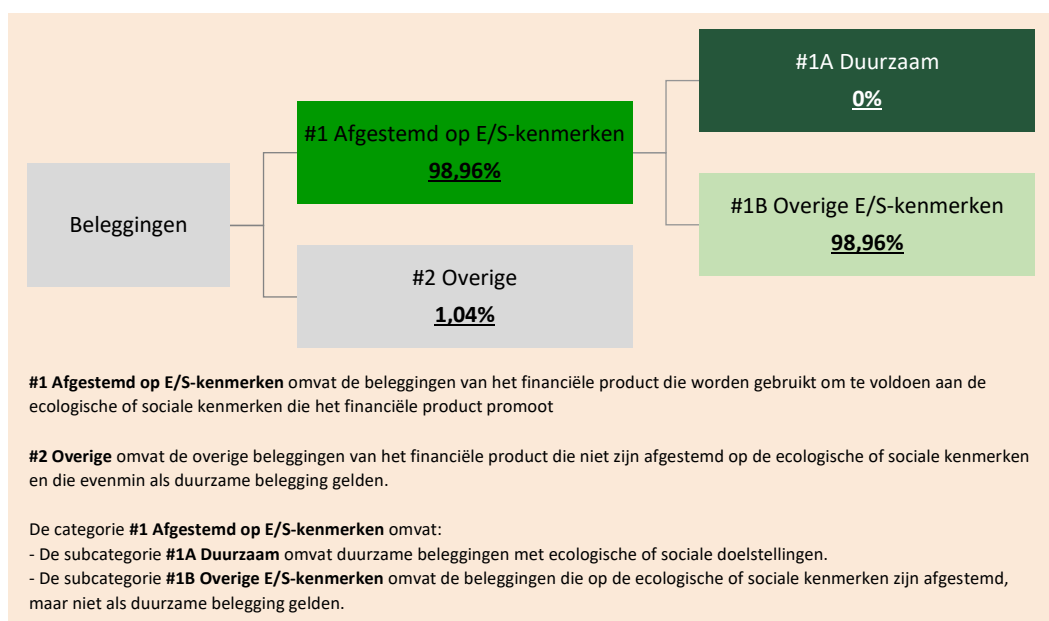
Beleggingen

#1 Afgestemd op E/S-kenmerken
98,96%

#2 Overige
1,04%

#1A Duurzaam
0%

#1B Overige E/S-kenmerken
98,96%

**#1 Afgestemd op E/S-kenmerken** omvat de beleggingen van het financiële product die worden gebruikt om te voldoen aan de ecologische of sociale kenmerken die het financiële product promoot

**#2 Overige** omvat de overige beleggingen van het financiële product die niet zijn afgestemd op de ecologische of sociale kenmerken en die evenmin als duurzame belegging gelden.

De categorie **#1 Afgestemd op E/S-kenmerken** omvat:
- De subcategorie **#1A Duurzaam** omvat duurzame beleggingen met ecologische of sociale doelstellingen.
- De subcategorie **#1B Overige E/S-kenmerken** omvat de beleggingen die op de ecologische of sociale kenmerken zijn afgestemd, maar niet als duurzame belegging gelden.